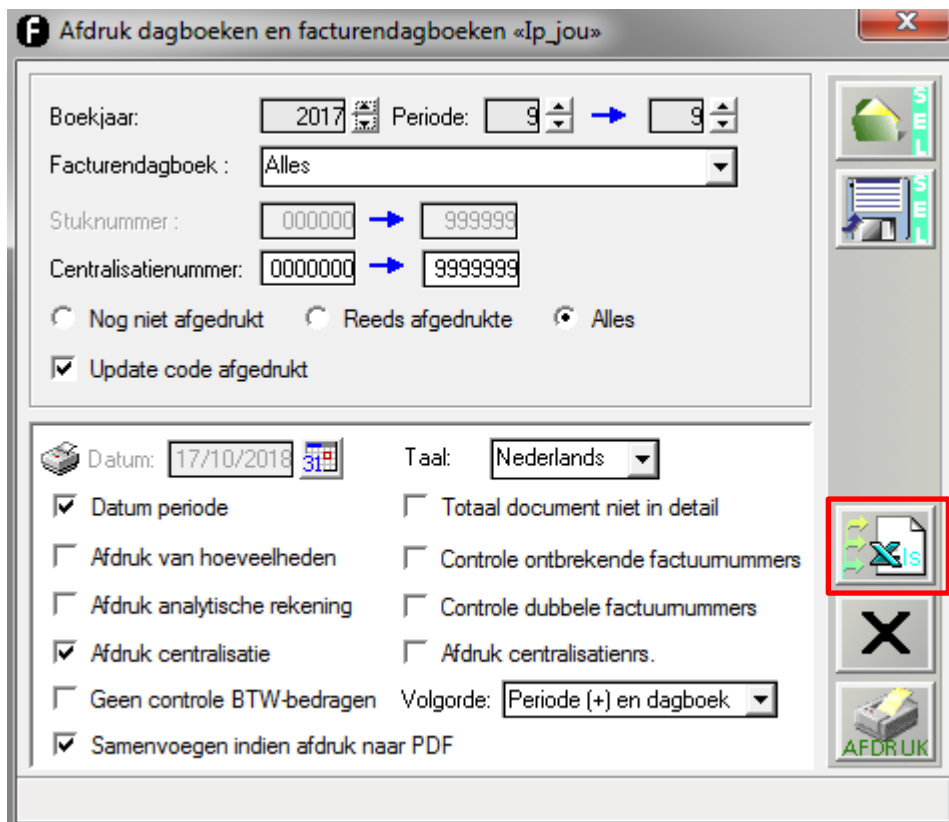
Afdruk dagboeken en facturendagboeken «lp_jou»

Boekjaar: 2017 Periode: 9 → 9

Facturendagboek : Alles

Stuknummer : 000000 → 999999

Centralisatienummer: 0000000 → 9999999

Nog niet afgedrukt Reeds afgedrukte Alles

Update code afgedrukt

Datum: 17/10/2018 31

Taal: Nederlands

Datum periode

Totaal document niet in detail

Afdruk van hoeveelheden

Controle ontbrekende factuurnummers

Afdruk analytische rekening

Controle dubbele factuurnummers

Afdruk centralisatie

Afdruk centralisatienrs.

Geen controle BTW-bedragen

Volgorde: Periode (+) en dagboek

Samenvoegen indien afdruk naar PDF

SEL

SEL

Xls

AFDRUK